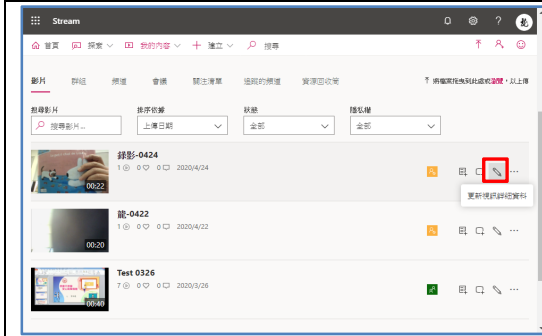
Stream

首頁 探索 我的內容 建立 搜尋

影片 群組 頻道 會議 關注清單 追蹤的頻道 資源回收筒

將檔案拖曳到此處或瀏覽，以上傳

搜尋影片
搜尋影片...

排序依據
上傳日期

狀態
全部

隱私權
全部

錄影-0424
1 0 0 2020/4/24
00:22

更新視訊詳細資料

龍-0422
1 0 0 2020/4/22
00:20

Test 0326
7 0 0 2020/3/26
00:40